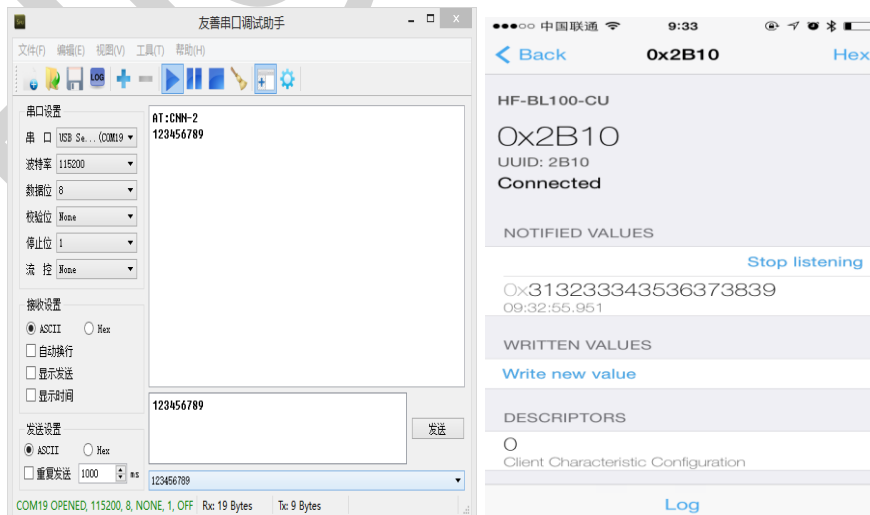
友善串口调试助手

文件(F) 编辑(E) 视图(V) 工具(T) 帮助(H)

LOG

串口设置
串 口 USB Se...(COM19
波特率 115200
数据位 8
校验位 None
停止位 1
流 控 None

接收设置
ASCII Hex
自动换行
显示发送
显示时间

发送设置
ASCII Hex
重复发送 1000 ms

AT:CNN-2
123456789

123456789

发送

123456789

COM19 OPENED, 115200, 8, NONE, 1, OFF Rx: 19 Bytes Tx: 9 Bytes

●●●○○ 中国联通 9:33

Back 0x2B10 Hex

HF-BL100-CU

0x2B10
UUID: 2B10
Connected

NOTIFIED VALUES

Stop listening

0x313233343536373839
09:32:55.951

WRITTEN VALUES

Write new value

DESCRIPTORS

0
Client Characteristic Configuration

Log